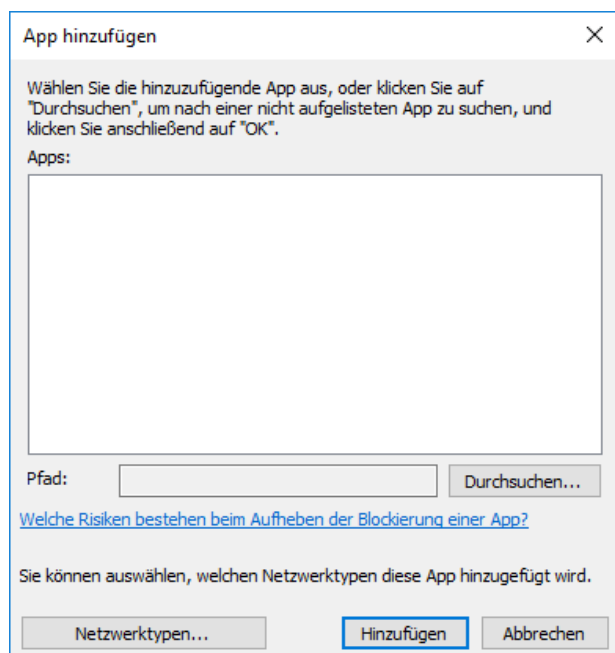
App hinzufügen

X

Wählen Sie die hinzuzufügende App aus, oder klicken Sie auf "Durchsuchen", um nach einer nicht aufgelisteten App zu suchen, und klicken Sie anschließend auf "OK".

Apps:

Pfad:

Durchsuchen...

Welche Risiken bestehen beim Aufheben der Blockierung einer App?

Sie können auswählen, welchen Netzwerktypen diese App hinzugefügt wird.

Netzwerktypen...

Hinzufügen

Abbrechen